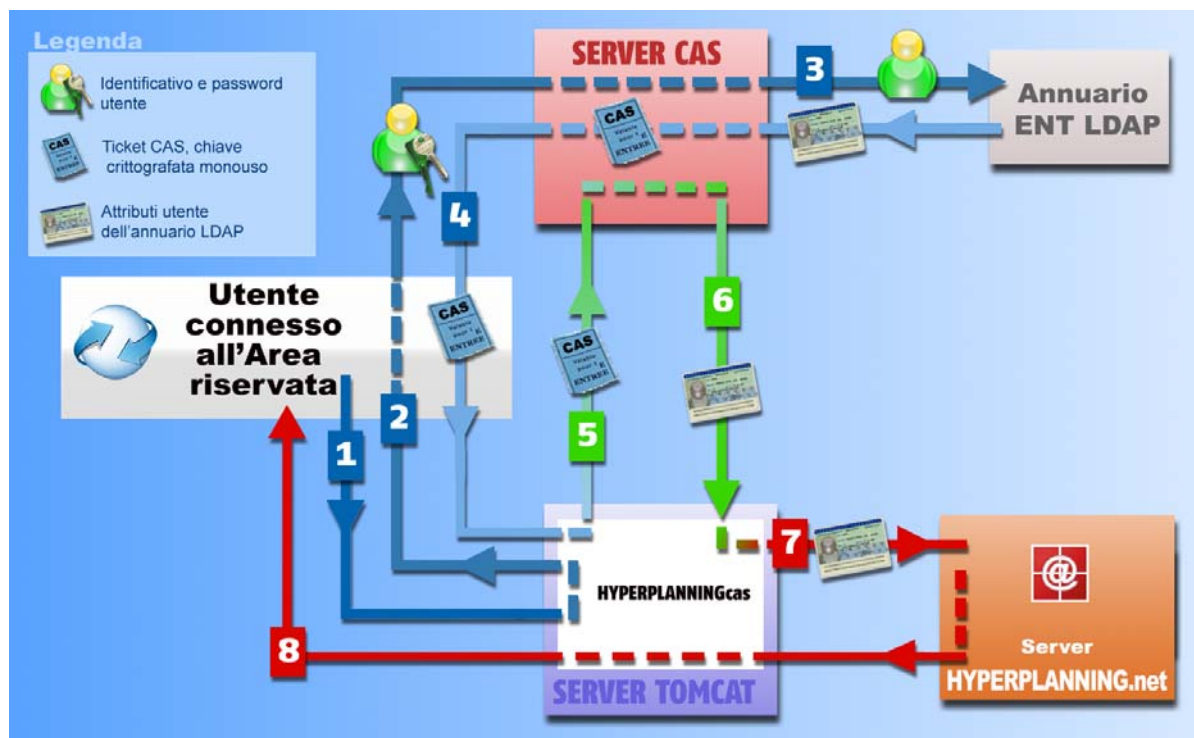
Legenda

Identificativo e password utente

Ticket CAS, chiave crittografata monouso

Attributi utente dell'annuario LDAP

SERVER CAS

3

Annuario ENT LDAP

4

Utente connesso all'Area riservata

CAS

6

5

2

1

7

HYPERPLANNINGcas

8

SERVER TOMCAT

Server HYPERPLANNING.net